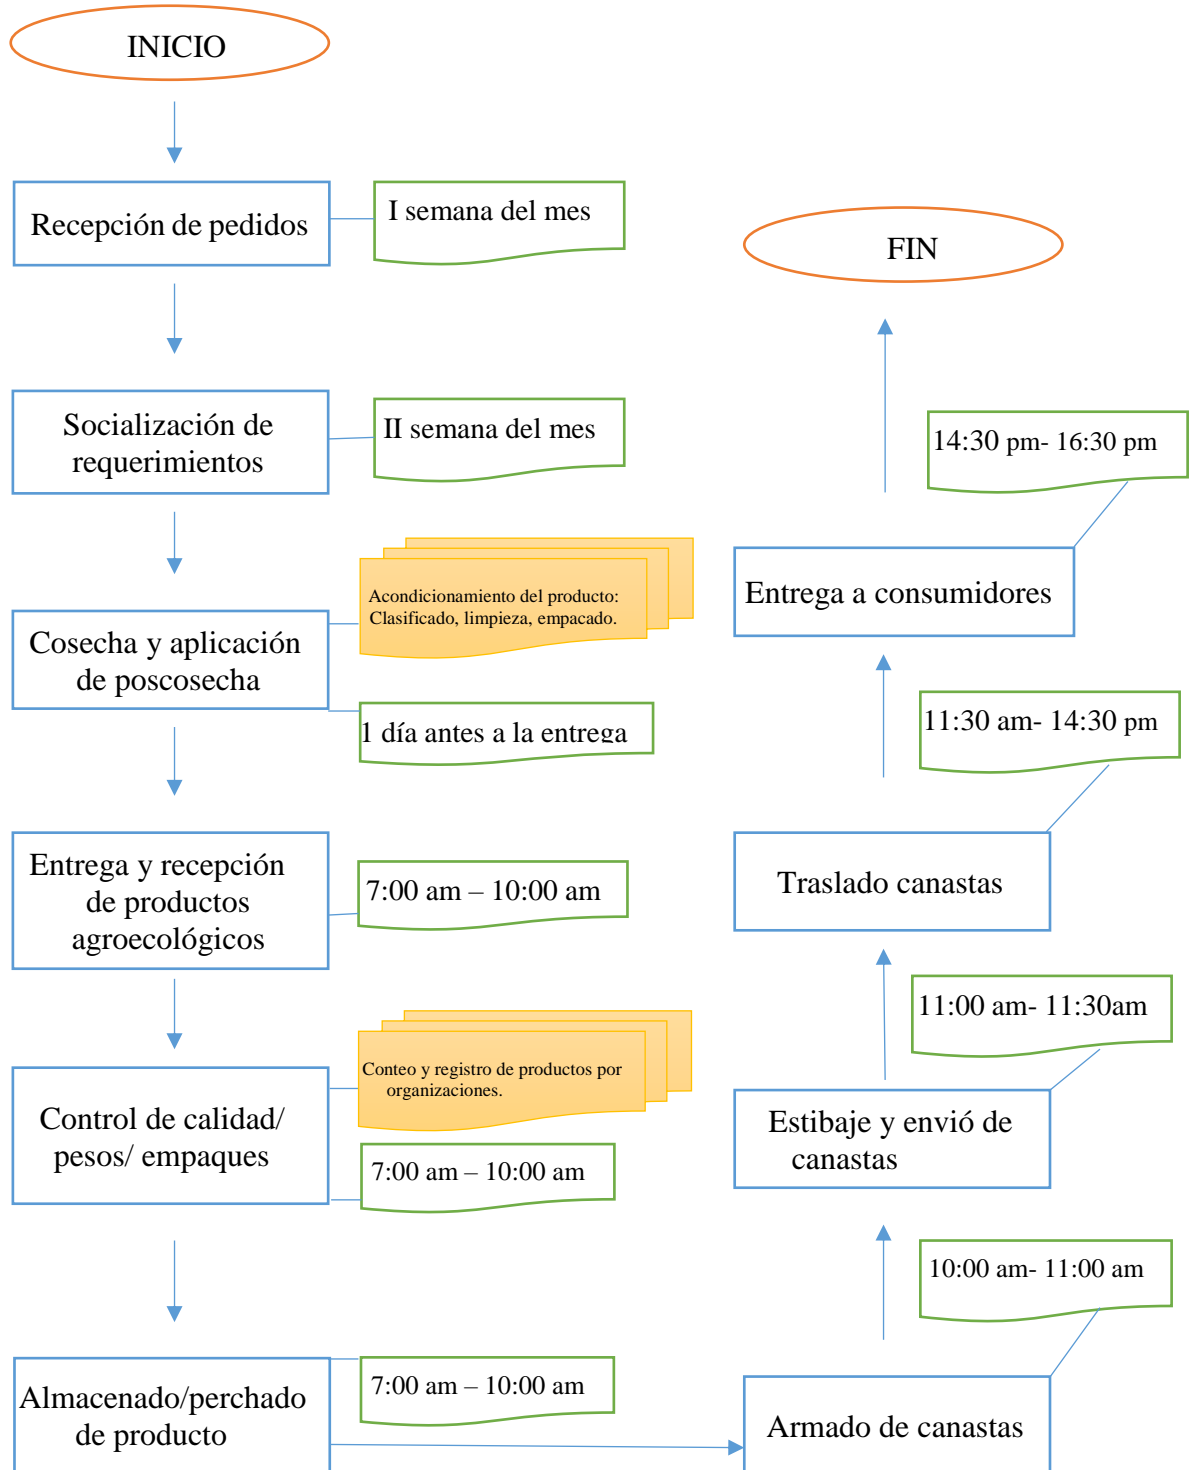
INICIO

Recepción de pedidos

I semana del mes

Socialización de requerimientos

II semana del mes

Acondicionamiento del producto: Clasificado, limpieza, empacado.

Cosecha y aplicación de poscosecha

1 día antes a la entrega

Entrega y recepción de productos agroecológicos

7:00 am – 10:00 am

Conteo y registro de productos por organizaciones.

Control de calidad/ pesos/ empaques

7:00 am – 10:00 am

Almacenado/perchado de producto

7:00 am – 10:00 am

Armado de canastas

10:00 am- 11:00 am

Estibaje y envió de canastas

11:00 am- 11:30am

Traslado canastas

11:30 am- 14:30 pm

Entrega a consumidores

14:30 pm- 16:30 pm

FIN